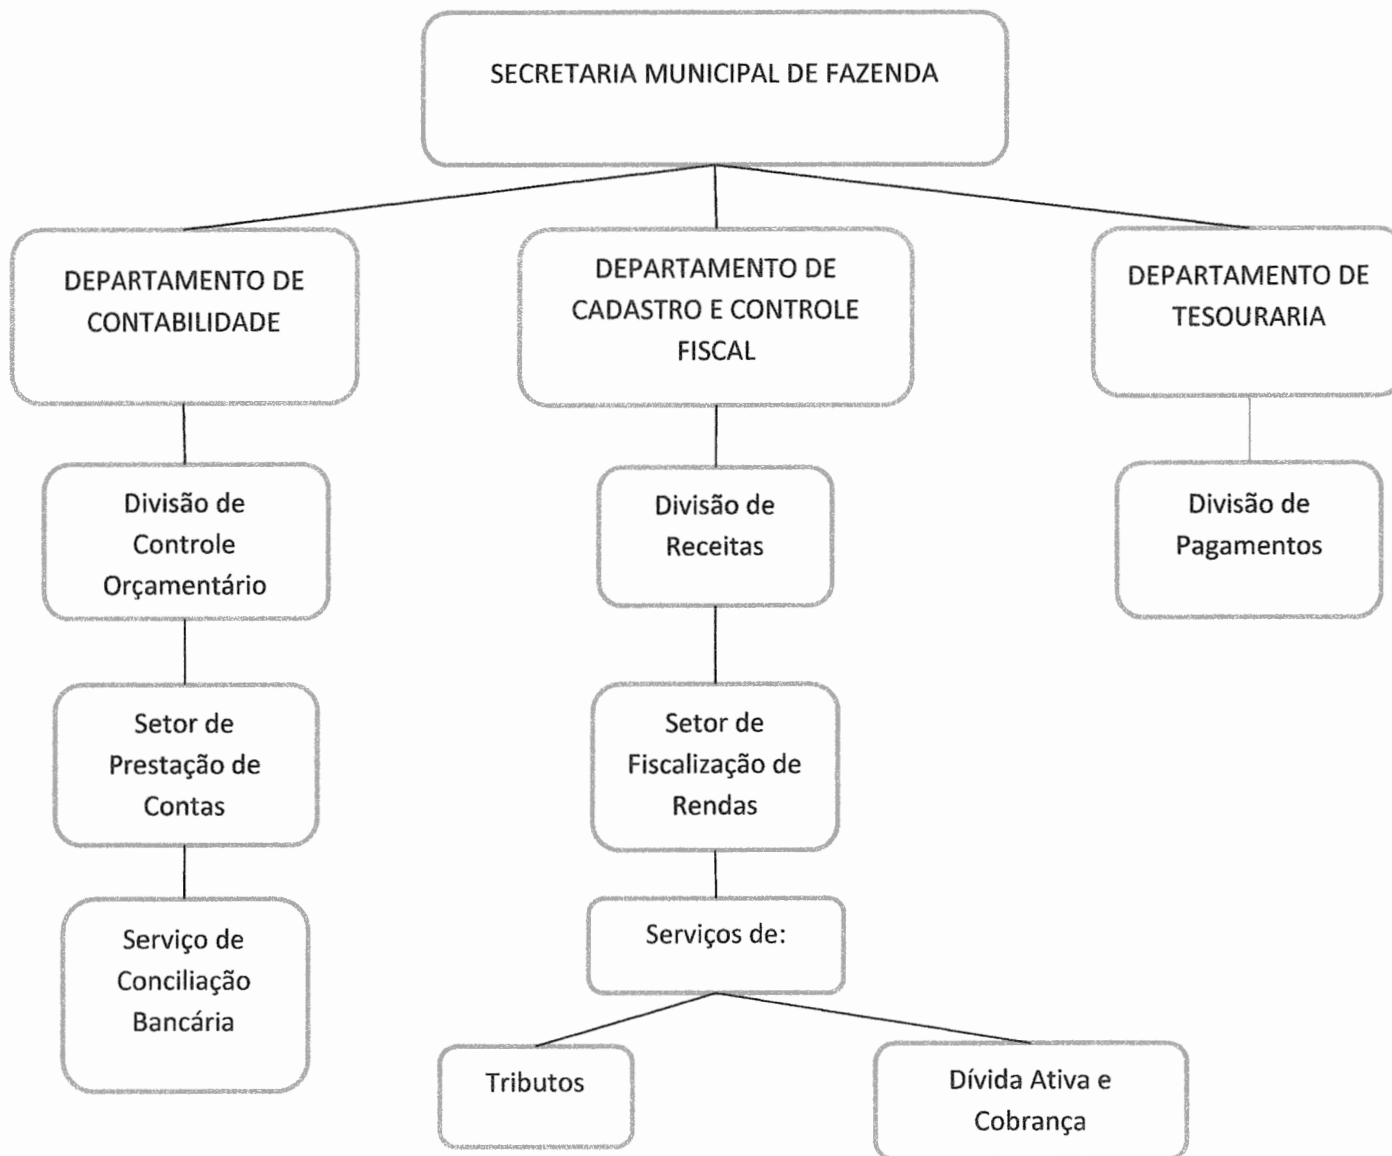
SECRETARIA MUNICIPAL DE FAZENDA

DEPARTAMENTO DE CONTABILIDADE

DEPARTAMENTO DE CADASTRO E CONTROLE FISCAL

DEPARTAMENTO DE TESOURARIA

Divisão de Controle Orçamentário

Setor de Prestação de Contas

Serviço de Conciliação Bancária

Divisão de Receitas

Setor de Fiscalização de Rendas

Serviços de:

Tributos

Dívida Ativa e Cobrança

Divisão de Pagamentos